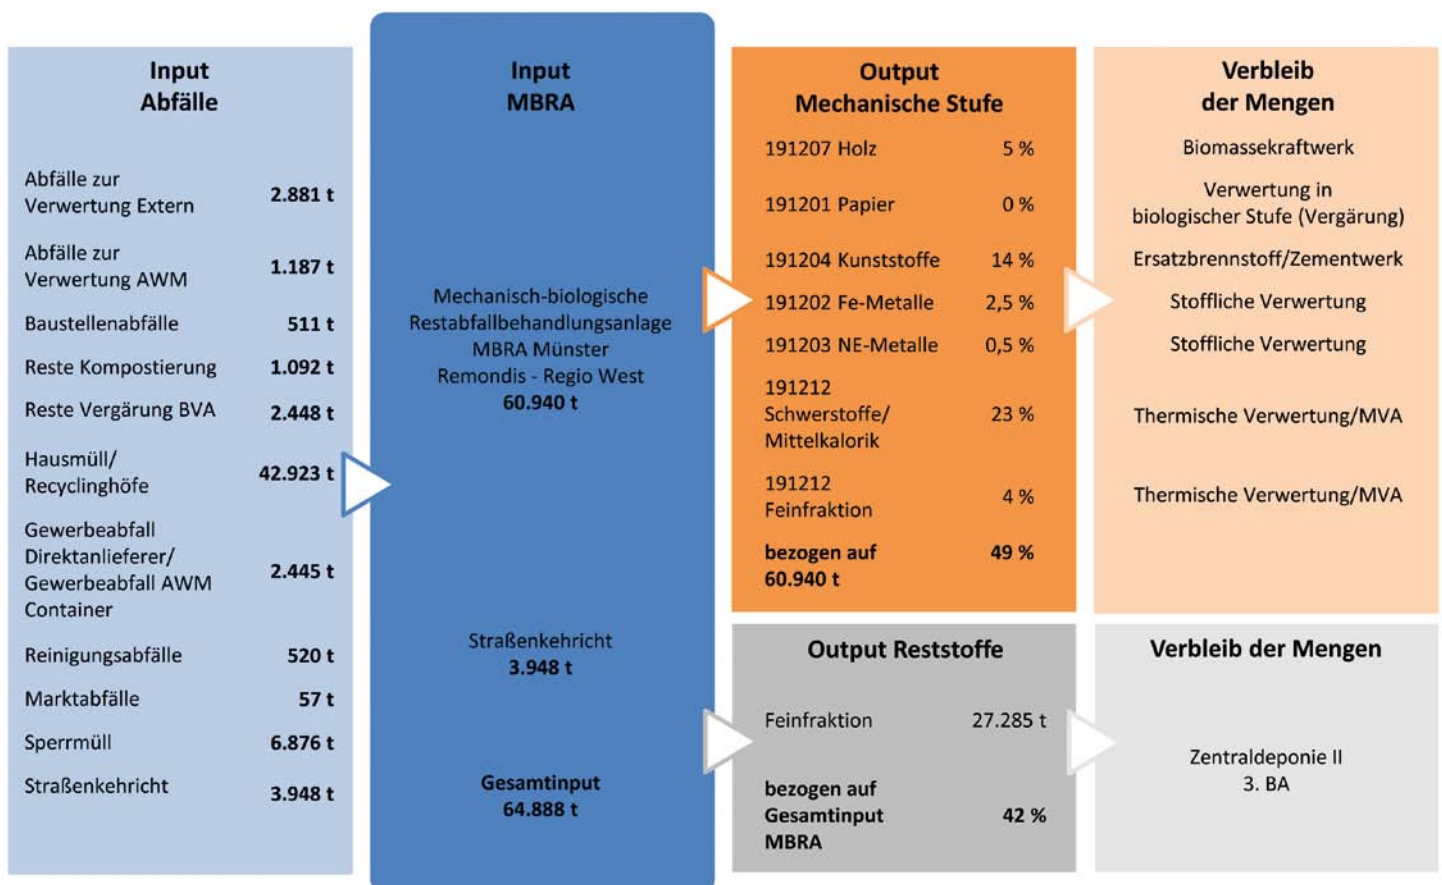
Input
Abfälle

| | |
|---|---|
| Abfälle zur Verwertung Extern | 2.881 t |
| Abfälle zur Verwertung AWM | 1.187 t |
| Baustellenabfälle | 511 t |
| Reste Kompostierung | 1.092 t |
| Reste Vergärung BVA | 2.448 t |
| Hausmüll/ Recyclinghöfe | 42.923 t |
| Gewerbeabfall Direktanlieferer/ Gewerbeabfall AWM Container | 2.445 t |
| Reinigungsabfälle | 520 t |
| Marktabfälle | 57 t |
| Sperrmüll | 6.876 t |
| Straßenkehricht | 3.948 t |

Input
MBRA

Mechanisch-biologische Restabfallbehandlungsanlage MBRA Münster Remondis - Regio West
60.940 t

Straßenkehricht
3.948 t

Gesamtinput
64.888 t

Output
Mechanische Stufe

| | |
|---|---|
| 191207 Holz | 5 % |
| 191201 Papier | 0 % |
| 191204 Kunststoffe | 14 % |
| 191202 Fe-Metalle | 2,5 % |
| 191203 NE-Metalle | 0,5 % |
| 191212 Schwerstoffe/ Mittelkalorik | 23 % |
| 191212 Feinfraktion | 4 % |
| bezogen auf 60.940 t | 49 % |

Verbleib
der Mengen

Biomassekraftwerk

Verwertung in biologischer Stufe (Vergärung)

Ersatzbrennstoff/Zementwerk

Stoffliche Verwertung

Stoffliche Verwertung

Thermische Verwertung/MVA

Thermische Verwertung/MVA

Output Reststoffe

| | |
|---|---|
| Feinfraktion | 27.285 t |
| bezogen auf Gesamtinput MBRA | 42 % |

Verbleib der Mengen

Zentraldeponie II
3. BA